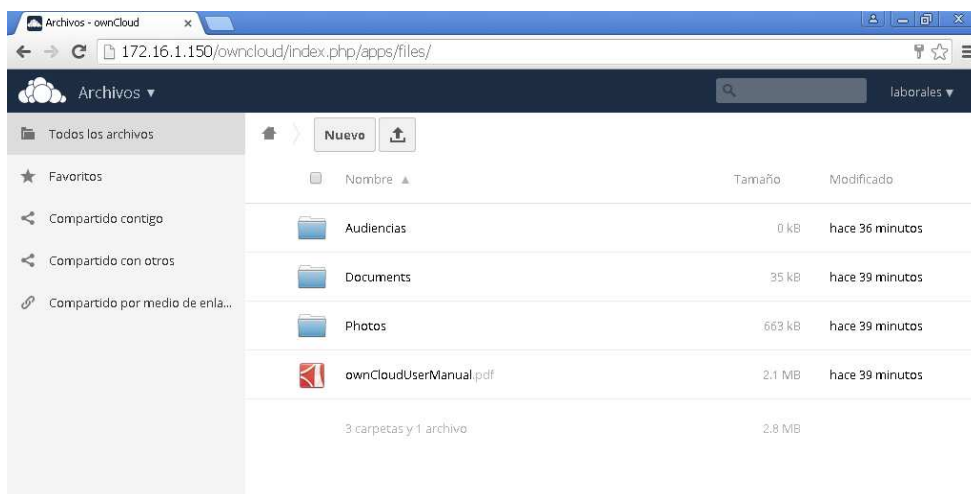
Archivos - ownCloud ×

172.16.1.150/owncloud/index.php/apps/files/

Archivos ▾

laborales ▾

Todos los archivos

Favoritos

Compartido contigo

Compartido con otros

Compartido por medio de enla...

Nuevo

| | Nombre ▲ | Tamaño | Modificado |
|---|---|---|---|
| | Audiencias | 0 kB | hace 36 minutos |
| | Documents | 35 kB | hace 39 minutos |
| | Photos | 663 kB | hace 39 minutos |
| | ownCloudUserManual.pdf | 2.1 MB | hace 39 minutos |
| | 3 carpetas y 1 archivo | 2.8 MB | |